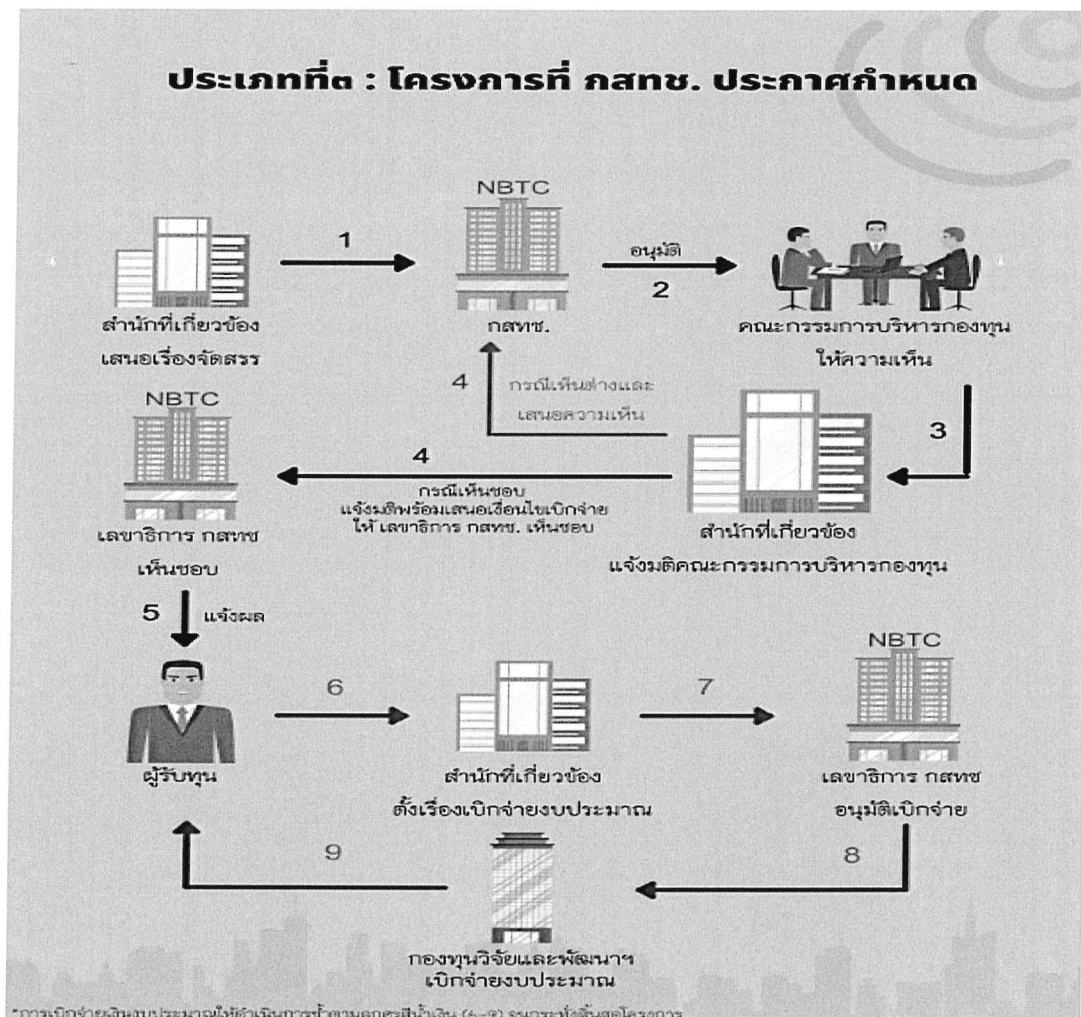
ประเภทที่ ๓ : โครงการที่ กสทช. ประกาศกำหนด

NBTC

1

อนุมัติ

2

สำนักที่เกี่ยวข้อง เสนอเรื่องจัดสรร

กสทช.

คณะกรรมการบริหารกองทุน ให้ความเห็น

NBTC

4

กรณีเห็นต่างและ เสนอความเห็น

3

4

กรณีเห็นชอบ แจ้งมติพร้อมเสนอเงื่อนไขเบิกจ่าย ให้ เลขาธิการ กสทช. เห็นชอบ

เลขาธิการ กสทช เห็นชอบ

สำนักที่เกี่ยวข้อง แจ้งมติคณะกรรมการบริหารกองทุน

5

แจ้งผล

NBTC

6

7

ผู้รับทุน

สำนักที่เกี่ยวข้อง ตั้งเรื่องเบิกจ่ายงบประมาณ

เลขาธิการ กสทช อนุมัติเบิกจ่าย

9

8

กองทุนวิจัยและพัฒนาฯ เบิกจ่ายงบประมาณ

*การเบิกจ่ายเงินงบประมาณให้ดำเนินการซ้ำตามลำดับที่ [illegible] (๖–๙) จนกว่าจะสิ้นสุดโครงการ